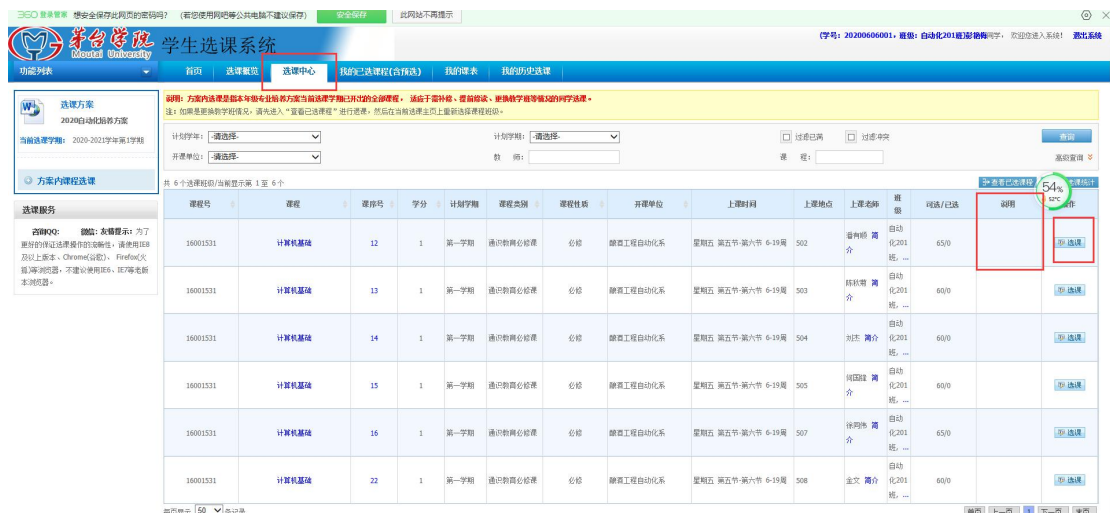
360登录管家 想安全保存此网页的密码吗？ （若您使用网吧等公共电脑不建议保存） 安全保存 此网站不再提示

茅台学院 Moutai University 学生选课系统

(学号：20200606001，班级：自动化201班)彭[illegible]同学，欢迎您进入系统！ 退出系统

功能列表

首页 | 选课概览 | 选课中心 | 我的已选课程(含预选) | 我的课表 | 我的历史选课

选课方案
2020自动化培养方案
当前选课学期：2020-2021学年第1学期

方案内课程选课

选课服务

咨询QQ: 　微信：友情提示：为了更好的保证选课操作的流畅性，请使用IE8及以上版本、Chrome(谷歌)、Firefox(火狐)等浏览器，不建议使用IE6、IE7等老版本浏览器。

说明：方案内选课是指本年级专业培养方案当前选课学期已开出的全部课程，适应于需补修、重修的学生以及需要提前修读的同学选课。
注：如果是跨院学班情况，请先进入"查看已选课程"进行退课，然后在当前选课主页上重新选择课程组级。

计划学年：-请选择- 　计划学期：-请选择- 　☐ 过滤已满 　☐ 过滤冲突 　查询
开课单位：-请选择- 　教 师： 　课 程： 　高级查询

共 6 个选课班级/当前显示第 1 至 6 个 　查看已选课程 　选课统计

54% 52°C

| 课程号 | 课程 | 课序号 | 学分 | 计划学期 | 课程类别 | 课程性质 | 开课单位 | 上课时间 | 上课地点 | 上课老师 | 班级 | 可选/已选 | 说明 | 操作 |
|---|---|---|---|---|---|---|---|---|---|---|---|---|---|---|
| 16001531 | 计算机基础 | 12 | 1 | 第一学期 | 通识教育必修课 | 必修 | 酿酒工程自动化系 | 星期五 第五节-第六节 6-19周 | 502 | 潘有顺 简介 | 自动化201班,... | 65/0 | | 选课 |
| 16001531 | 计算机基础 | 13 | 1 | 第一学期 | 通识教育必修课 | 必修 | 酿酒工程自动化系 | 星期五 第五节-第六节 6-19周 | 503 | 陈欣潮 简介 | 自动化201班,... | 60/0 | | 选课 |
| 16001531 | 计算机基础 | 14 | 1 | 第一学期 | 通识教育必修课 | 必修 | 酿酒工程自动化系 | 星期五 第五节-第六节 6-19周 | 504 | 刘志 简介 | 自动化201班,... | 60/0 | | 选课 |
| 16001531 | 计算机基础 | 15 | 1 | 第一学期 | 通识教育必修课 | 必修 | 酿酒工程自动化系 | 星期五 第五节-第六节 6-19周 | 505 | 周国隆 简介 | 自动化201班,... | 60/0 | | 选课 |
| 16001531 | 计算机基础 | 16 | 1 | 第一学期 | 通识教育必修课 | 必修 | 酿酒工程自动化系 | 星期五 第五节-第六节 6-19周 | 507 | 张同伟 简介 | 自动化201班,... | 65/0 | | 选课 |
| 16001531 | 计算机基础 | 22 | 1 | 第一学期 | 通识教育必修课 | 必修 | 酿酒工程自动化系 | 星期五 第五节-第六节 6-19周 | 508 | 金文 简介 | 自动化201班,... | 60/0 | | 选课 |

每页显示 50 条记录 　首页 上一页 1 下一页 末页